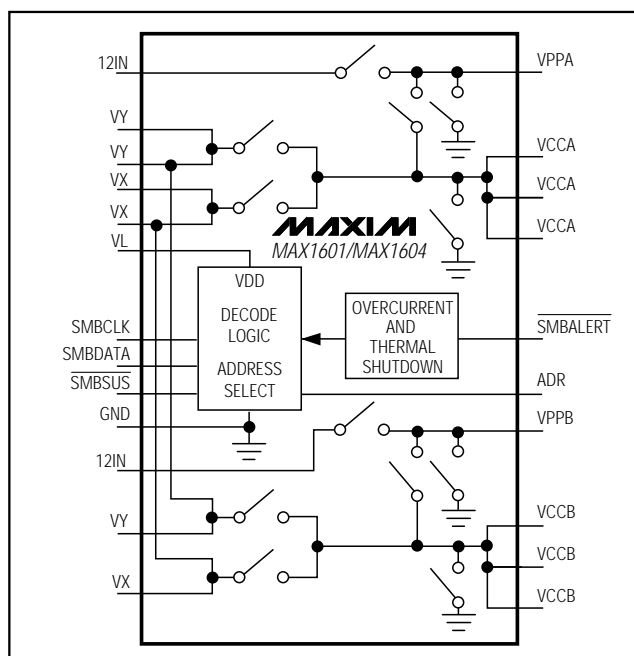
12IN
VY
VY
VX
VX
VL
SMBCLK
SMBDATA
$\overline{SMBSUS}$
GND
12IN
VY
VX
VPPA
VCCA
VCCA
VCCA
MAXIM
MAX1601/MAX1604
VDD
DECODE
LOGIC
ADDRESS
SELECT
OVERCURRENT
AND
THERMAL
SHUTDOWN
$\overline{SMBALERT}$
ADR
VPPB
VCCB
VCCB
VCCB